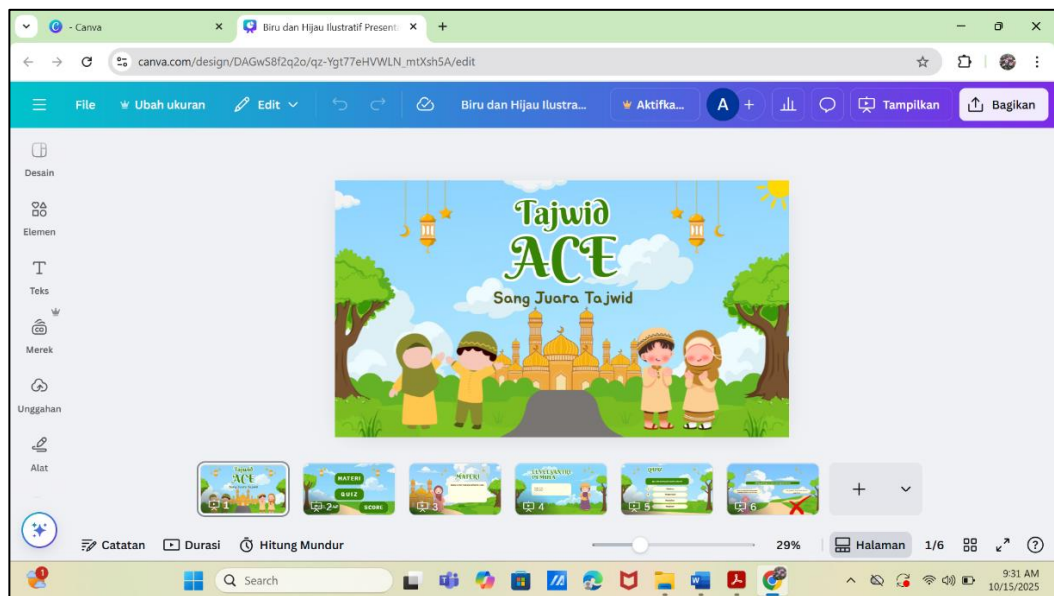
- Canva
Biru dan Hijau Ilustratif Present
canva.com/design/DAGwS8f2q2o/qz-Ygt77eHVWLN_mtXsh5A/edit

File
Ubah ukuran
Edit
Biru dan Hijau Ilustra...
Aktifka...
A
Tampilkan
Bagikan

Desain
Elemen
Teks
Merek
Unggahan
Alat

Tajwid
ACE
Sang Juara Tajwid

1
2
MATERI
QUIZ
SCORE
3
MATERI
4
5
QUIZ
6

Catatan
Durasi
Hitung Mundur
29%
Halaman
1/6

Search
9:31 AM
10/15/2025